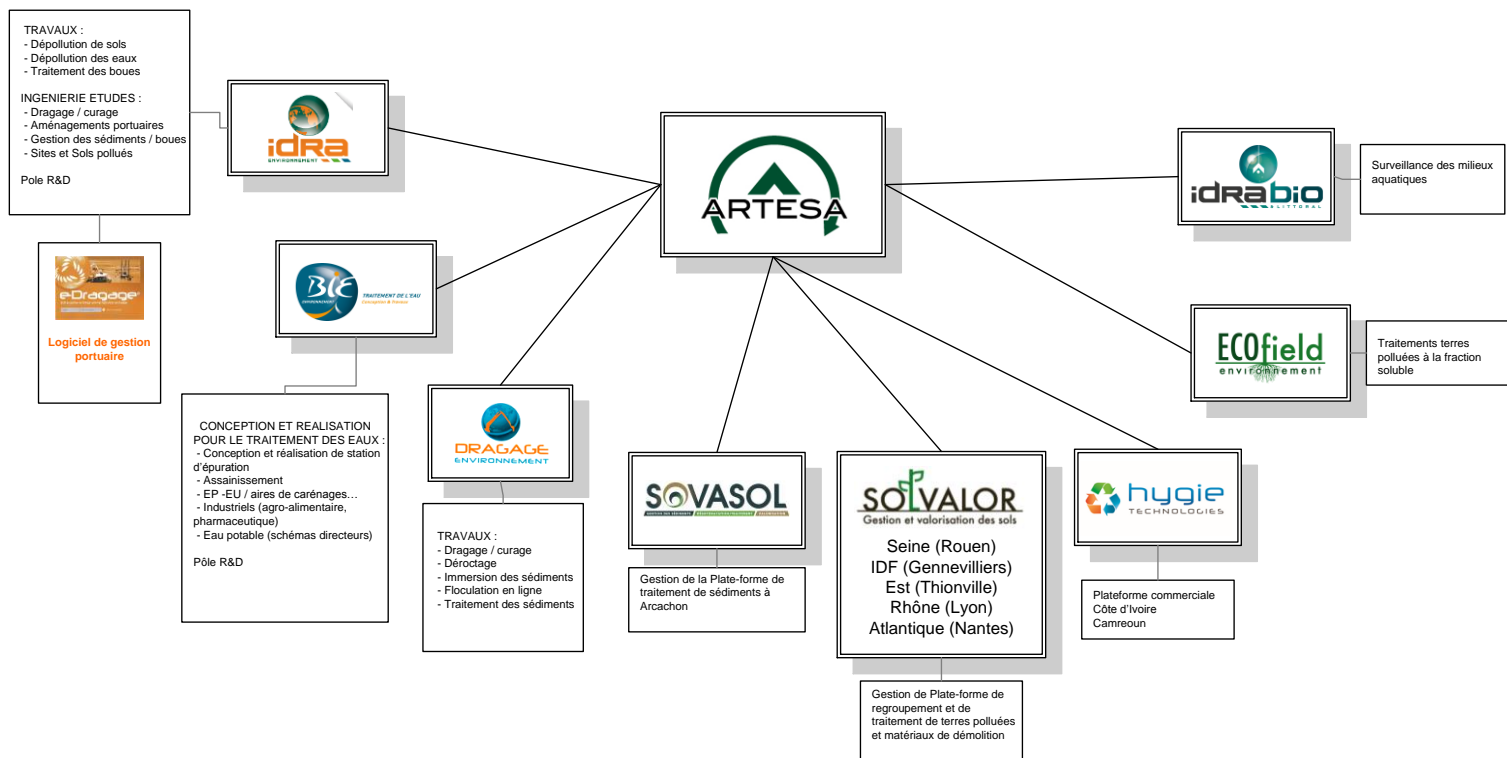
TRAVAUX :
- Dépollution de sols
- Dépollution des eaux
- Traitement des boues

INGENIERIE ETUDES :
- Dragage / curage
- Aménagements portuaires
- Gestion des sédiments / boues
- Sites et Sols pollués

Pole R&D

idra
ENVIRONNEMENT

ARTESA

idrabio
LITTORAL

Surveillance des milieux aquatiques

e-Dragage

Logiciel de gestion portuaire

BIE
ENVIRONNEMENT
TRAITEMENT DE L'EAU
Conception & Services

ECOfield
environnement

Traitements terres polluées à la fraction soluble

CONCEPTION ET REALISATION POUR LE TRAITEMENT DES EAUX :
- Conception et réalisation de station d'épuration
- Assainissement
- EP -EU / aires de carénages…
- Industriels (agro-alimentaire, pharmaceutique)
- Eau potable (schémas directeurs)

Pôle R&D

DRAGAGE
ENVIRONNEMENT

TRAVAUX :
- Dragage / curage
- Déroctage
- Immersion des sédiments
- Floculation en ligne
- Traitement des sédiments

SOVASOL

Gestion de la Plate-forme de traitement de sédiments à Arcachon

SOLVALOR
Gestion et valorisation des sols

Seine (Rouen)
IDF (Gennevilliers)
Est (Thionville)
Rhône (Lyon)
Atlantique (Nantes)

Gestion de Plate-forme de regroupement et de traitement de terres polluées et matériaux de démolition

hygie
TECHNOLOGIES

Plateforme commerciale
Côte d'Ivoire
Camreoun